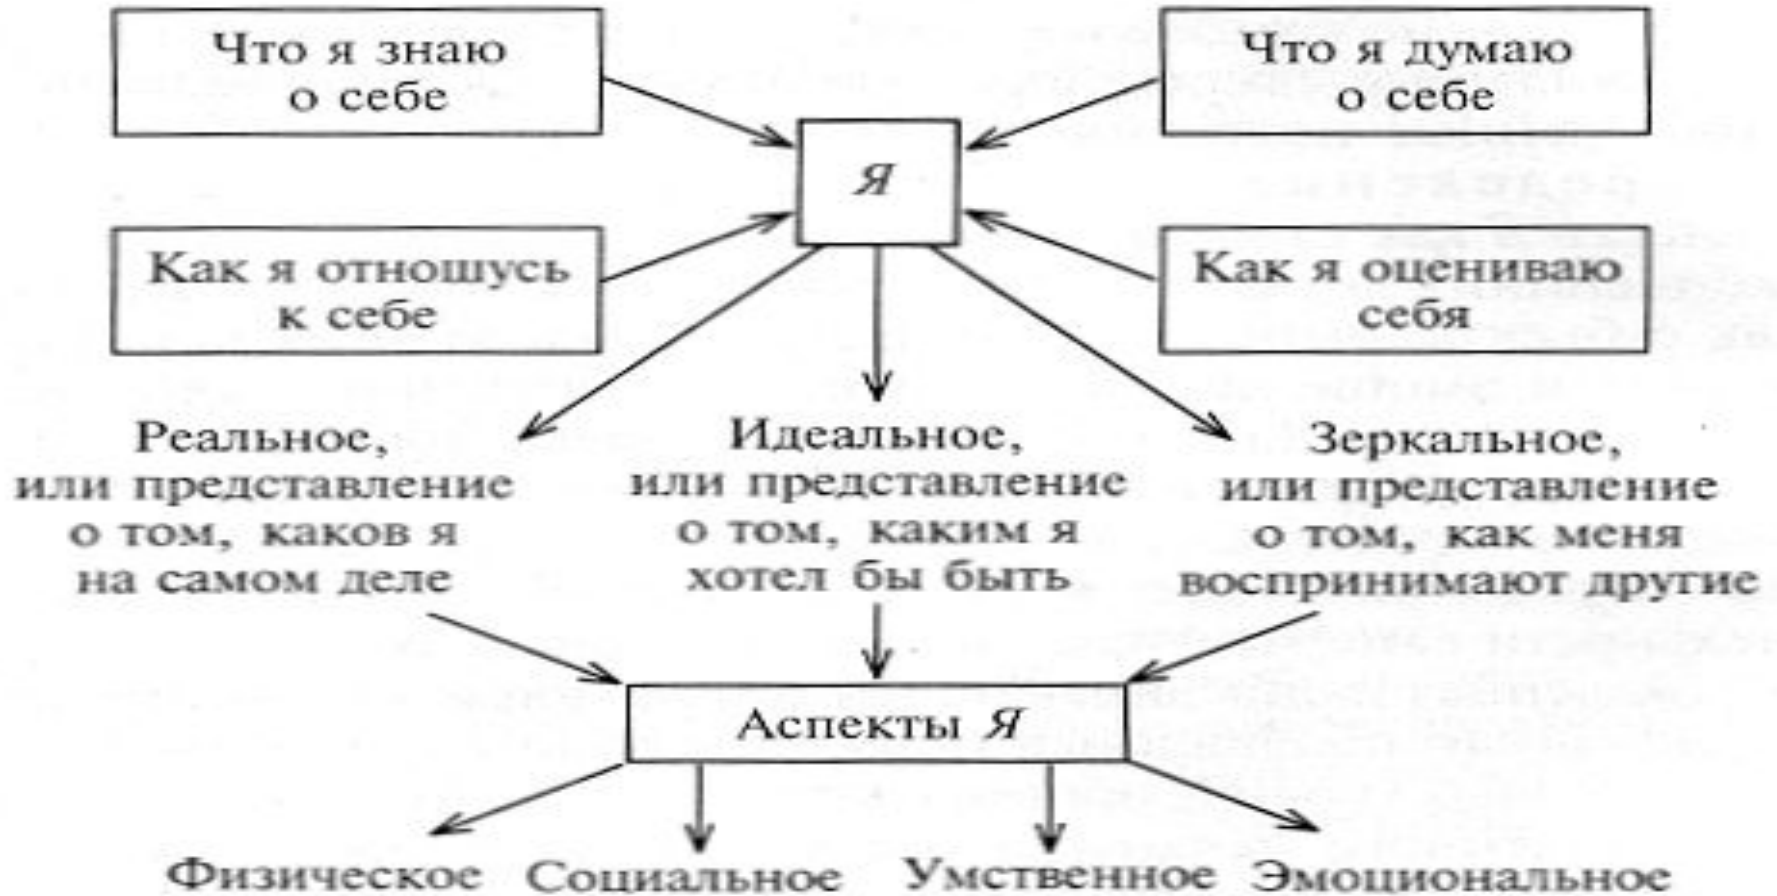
Что я знаю о себе

Что я думаю о себе

Я

Как я отношусь к себе

Как я оцениваю себя

Реальное, или представление о том, каков я на самом деле

Идеальное, или представление о том, каким я хотел бы быть

Зеркальное, или представление о том, как меня воспринимают другие

Аспекты Я

Физическое

Социальное

Умственное

Эмоциональное